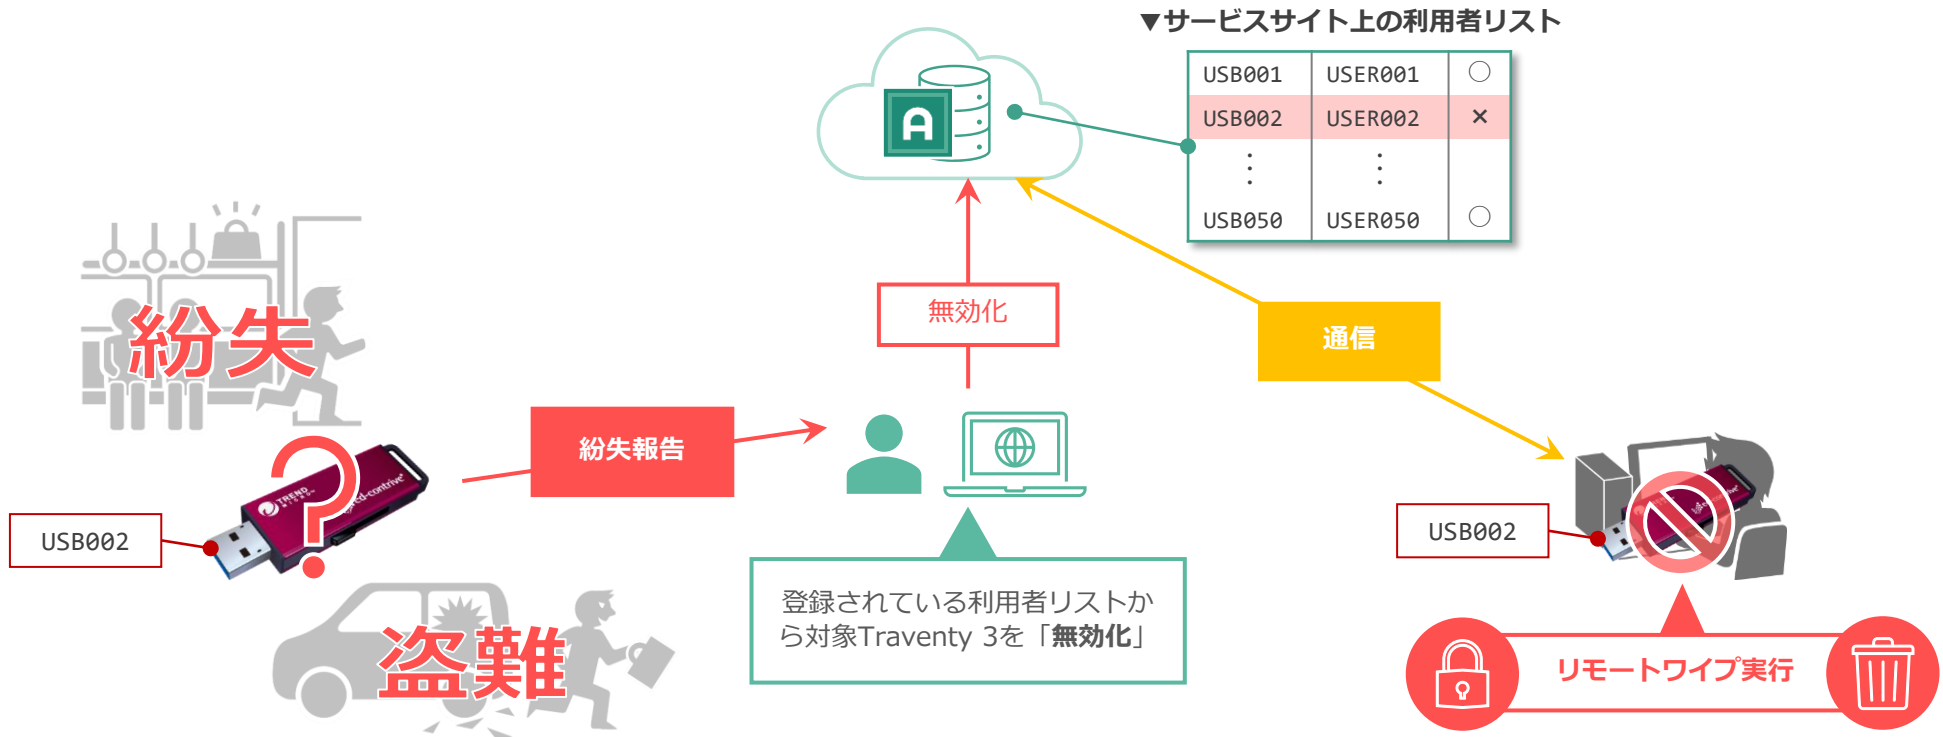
▼サービスサイト上の利用者リスト

| USB001 | USER001 | ○ |
|---|---|---|
| USB002 | USER002 | × |
| ⋮ | ⋮ | |
| USB050 | USER050 | ○ |

A

無効化

通信

紛失

USB002

紛失報告

盗難

登録されている利用者リストから対象Traventy 3を「無効化」

USB002

リモートワイプ実行